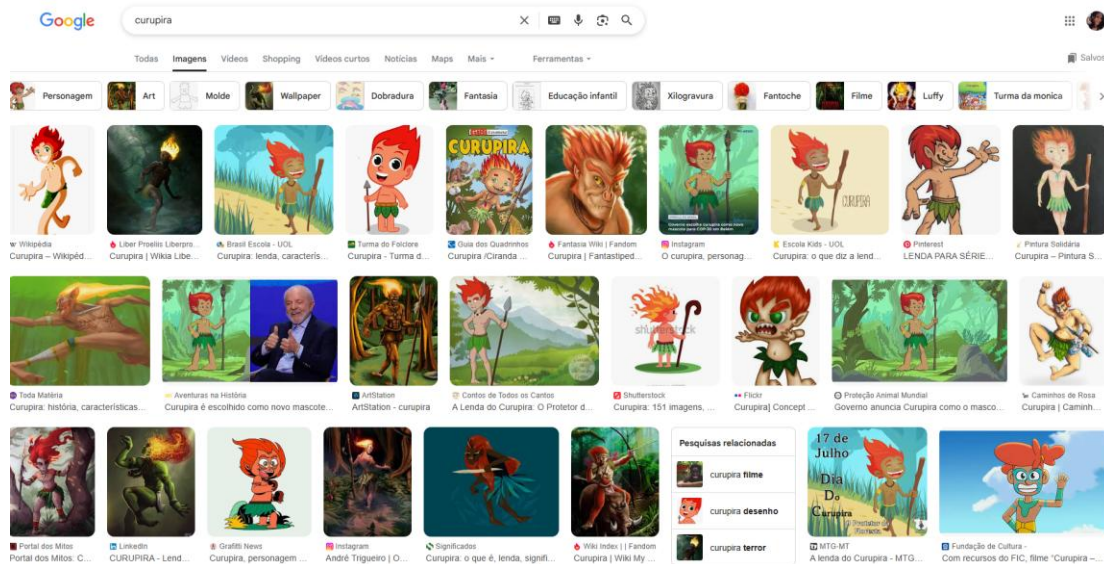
Google

curupira

Todas Imagens Vídeos Shopping Vídeos curtos Notícias Maps Mais Ferramentas Salvos

Personagem Art Molde Wallpaper Dobradura Fantasia Educação infantil Xilogravura Fantoche Filme Luffy Turma da monica

Wikipédia
Curupira – Wikipéd...

Liber Proelis Liberpr...
Curupira | Wikia Libe...

Brasil Escola - UOL
Curupira: lenda, caracterís...

Turma do Folclore
Curupira - Turma d...

Guia dos Quadrinhos
Curupira /Ciranda ...

CURUPIRA

Fantasia Wiki | Fandom
Curupira | Fantastiped...

Instagram
O curupira, personag...

Escola Kids - UOL
Curupira: o que diz a lend...

CURUPIRA

Pinterest
LENDA PARA SÉRIE...

Pintura Solidária
Curupira – Pintura S...

Toda Matéria
Curupira: história, características...

Aventuras na História
Curupira é escolhido como novo mascote...

ArtStation
ArtStation - curupira

Contos de Todos os Cantos
A Lenda do Curupira: O Protetor d...

shutterstock

Shutterstock
Curupira: 151 imagens, ...

Flickr
Curupira] Concept ...

Proteção Animal Mundial
Governo anuncia Curupira como o masco...

Caminhos de Rosa
Curupira | Caminh...

Portal dos Mitos
Portal dos Mitos: C...

LinkedIn
CURUPIRA - Lend...

Grafitti News
Curupira, personagem ...

Instagram
André Trigueiro | O...

Significados
Curupira: o que é, lenda, signifi...

Wiki Index | | Fandom
Curupira | Wiki My ...

Pesquisas relacionadas
curupira filme
curupira desenho
curupira terror

17 de Julho
Dia Do Curupira

MTG-MT
A lenda do Curupira - MTG...

Fundação de Cultura -
Com recursos do FIC, filme "Curupira –...